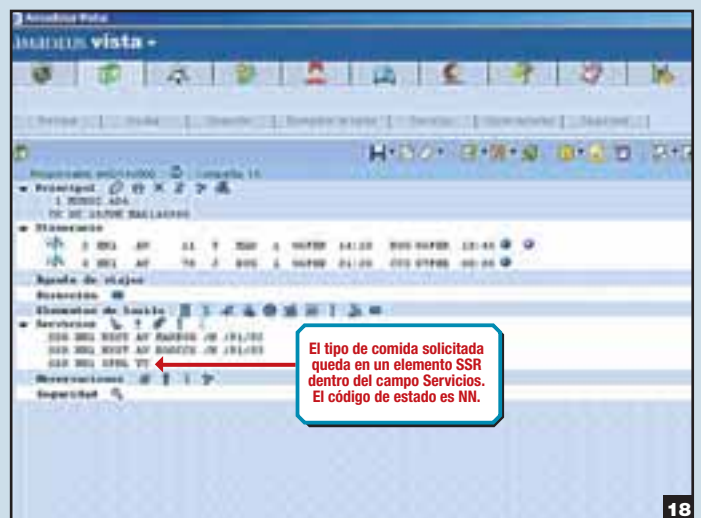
amadeus vista

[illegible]

Principal
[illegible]

Itinerario
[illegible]

Agente de viajes
Dirección

Elementos de tarifa

Servicios
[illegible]

Observaciones

Seguridad

El tipo de comida solicitada queda en un elemento SSR dentro del campo Servicios. El código de estado es NN.

18